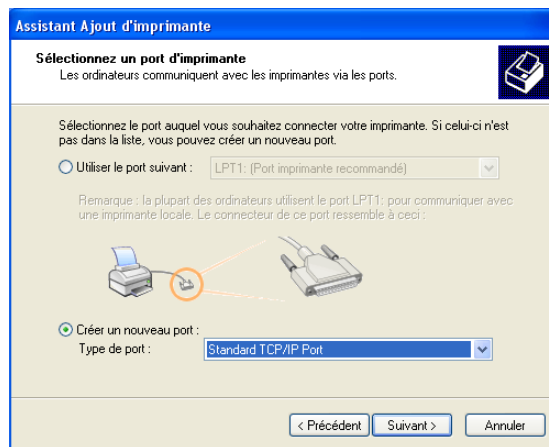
Assistant Ajout d'imprimante

Sélectionnez un port d'imprimante
Les ordinateurs communiquent avec les imprimantes via les ports.

Sélectionnez le port auquel vous souhaitez connecter votre imprimante. Si celui-ci n'est pas dans la liste, vous pouvez créer un nouveau port.

Utiliser le port suivant : LPT1: (Port imprimante recommandé)

Remarque : la plupart des ordinateurs utilisent le port LPT1: pour communiquer avec une imprimante locale. Le connecteur de ce port ressemble à ceci :

Créer un nouveau port :
Type de port : Standard TCP/IP Port

< Précédent Suivant > Annuler